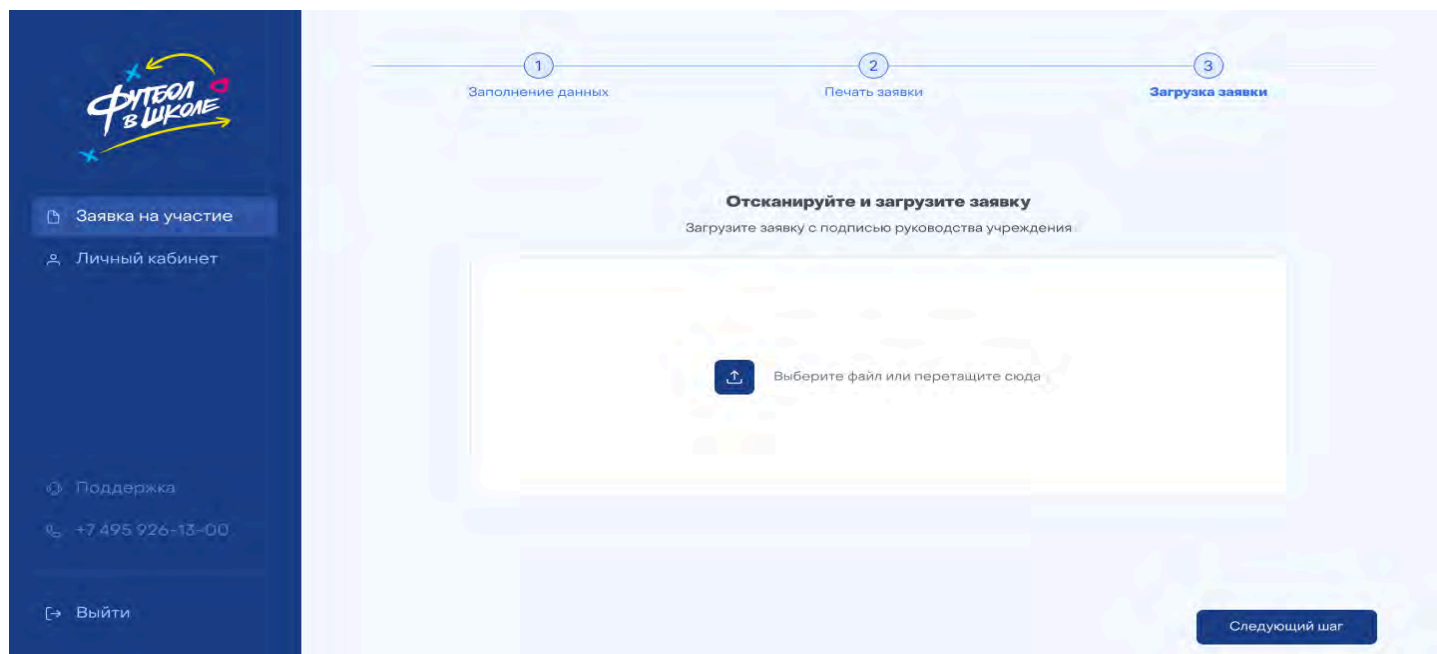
ФУТБОЛ В ШКОЛЕ

Заявка на участие

Личный кабинет

Поддержка

+7 495 926-13-00

Выйти

1
Заполнение данных

2
Печать заявки

3
Загрузка заявки

Отсканируйте и загрузите заявку

Загрузите заявку с подписью руководства учреждения

Выберите файл или перетащите сюда

Следующий шаг